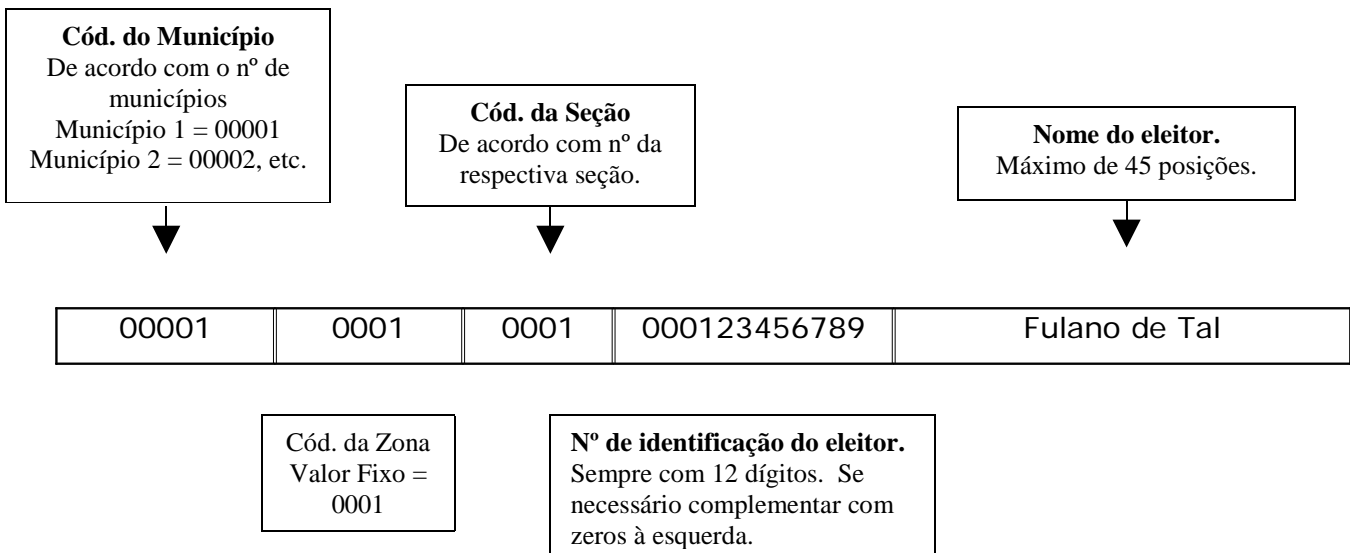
**Cód. do Município**
De acordo com o nº de municípios
Município 1 = 00001
Município 2 = 00002, etc.

**Cód. da Seção**
De acordo com nº da respectiva seção.

**Nome do eleitor.**
Máximo de 45 posições.

| 00001 | 0001 | 0001 | 000123456789 | Fulano de Tal |
|---|---|---|---|---|

Cód. da Zona
Valor Fixo = 0001

**Nº de identificação do eleitor.**
Sempre com 12 dígitos. Se necessário complementar com zeros à esquerda.